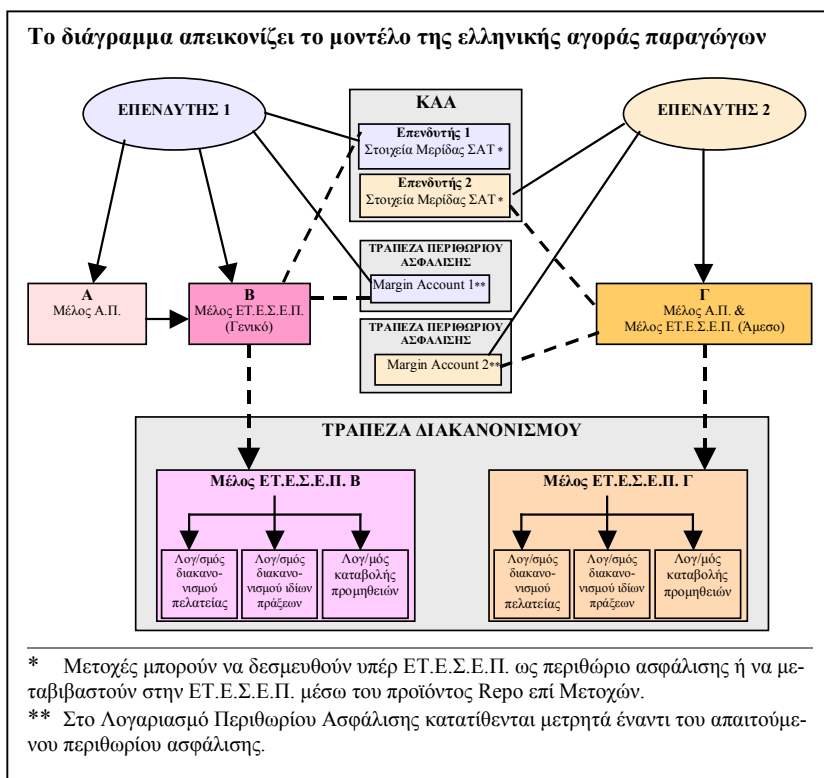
Το διάγραμμα απεικονίζει το μοντέλο της ελληνικής αγοράς παραγώγων

ΕΠΕΝΔΥΤΗΣ 1

ΚΑΑ

Επενδυτής 1
Στοιχεία Μερίδας ΣΑΤ *

Επενδυτής 2
Στοιχεία Μερίδας ΣΑΤ *

ΕΠΕΝΔΥΤΗΣ 2

ΤΡΑΠΕΖΑ ΠΕΡΙΘΩΡΙΟΥ ΑΣΦΑΛΙΣΗΣ

Margin Account 1**

Α
Μέλος Α.Π.

Β
Μέλος ΕΤ.Ε.Σ.Ε.Π.
(Γενικό)

ΤΡΑΠΕΖΑ ΠΕΡΙΘΩΡΙΟΥ ΑΣΦΑΛΙΣΗΣ

Margin Account 2**

Γ
Μέλος Α.Π. &
Μέλος ΕΤ.Ε.Σ.Ε.Π. (Άμεσο)

ΤΡΑΠΕΖΑ ΔΙΑΚΑΝΟΝΙΣΜΟΥ

Μέλος ΕΤ.Ε.Σ.Ε.Π. Β

Λογ/σμός διακανονισμού πελατείας

Λογ/σμός διακανονισμού ιδίων πράξεων

Λογ/μός καταβολής προμηθειών

Μέλος ΕΤ.Ε.Σ.Ε.Π. Γ

Λογ/σμός διακανονισμού πελατείας

Λογ/σμός διακανονισμού ιδίων πράξεων

Λογ/μός καταβολής προμηθειών

* Μετοχές μπορούν να δεσμευθούν υπέρ ΕΤ.Ε.Σ.Ε.Π. ως περιθώριο ασφάλισης ή να μεταβιβαστούν στην ΕΤ.Ε.Σ.Ε.Π. μέσω του προϊόντος Repo επί Μετοχών.

** Στο Λογαριασμό Περιθωρίου Ασφάλισης κατατίθενται μετρητά έναντι του απαιτούμενου περιθωρίου ασφάλισης.